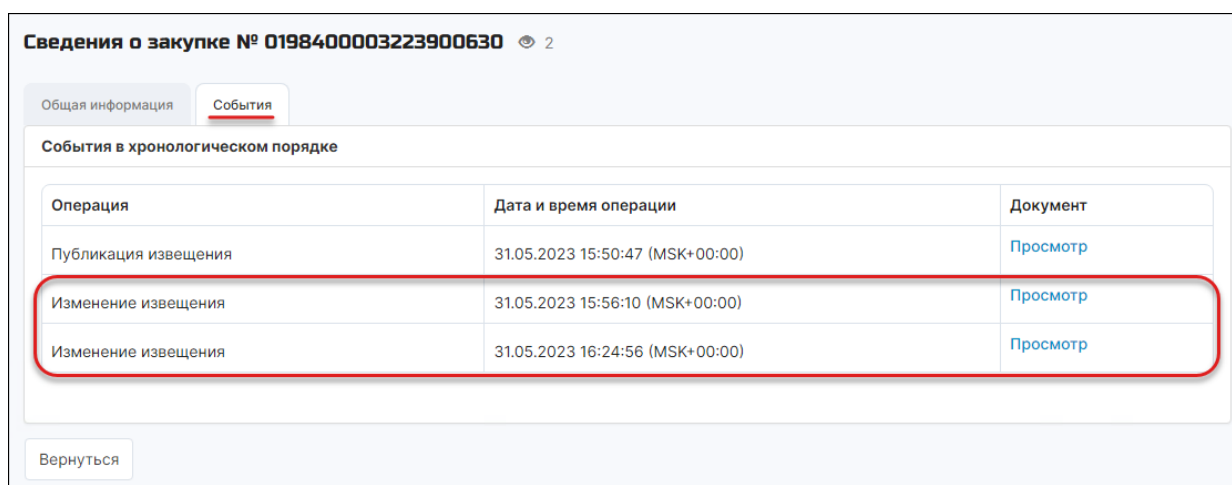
Сведения о закупке № 0198400003223900630 2

Общая информация | События

События в хронологическом порядке

| Операция | Дата и время операции | Документ |
|---|---|---|
| Публикация извещения | 31.05.2023 15:50:47 (MSK+00:00) | Просмотр |
| Изменение извещения | 31.05.2023 15:56:10 (MSK+00:00) | Просмотр |
| Изменение извещения | 31.05.2023 16:24:56 (MSK+00:00) | Просмотр |

Вернуться